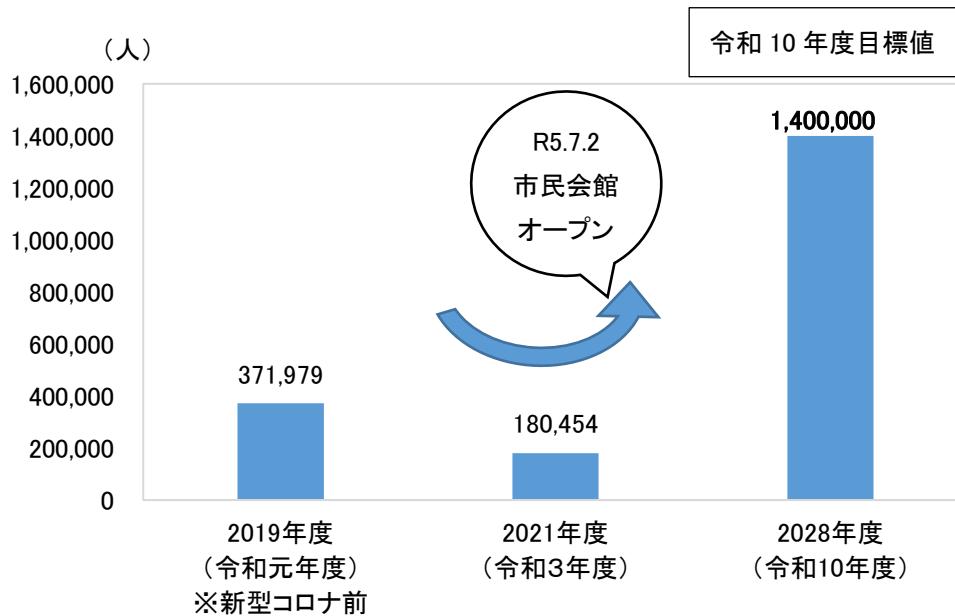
（人）

令和 10 年度目標値

1,600,000
1,400,000
1,200,000
1,000,000
800,000
600,000
400,000
200,000
0

R5.7.2
市民会館
オープン

1,400,000

371,979

180,454

2019年度
（令和元年度）
※新型コロナ前

2021年度
（令和3年度）

2028年度
（令和10年度）